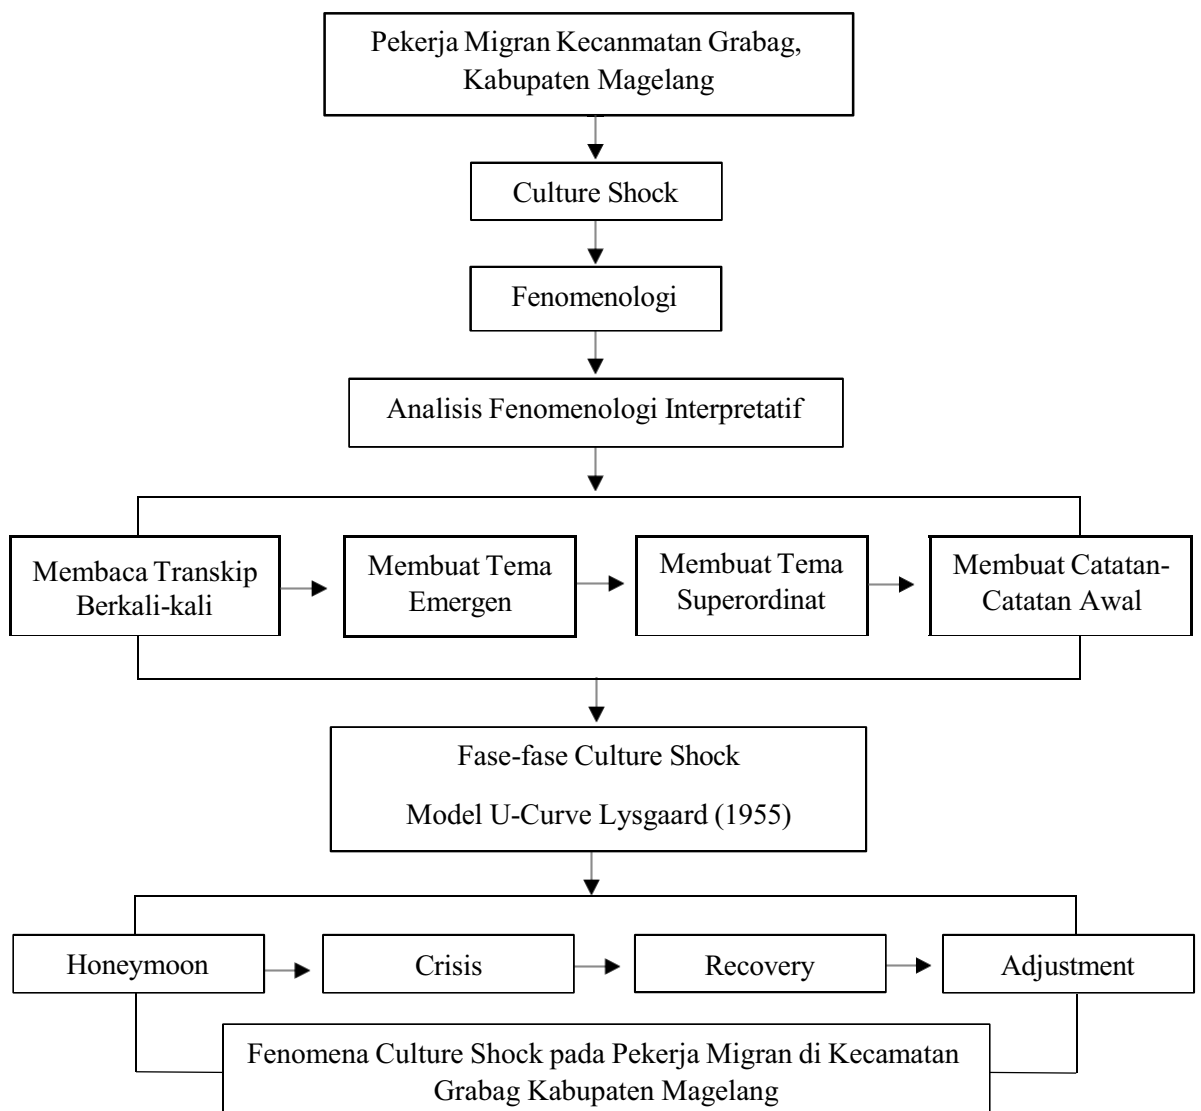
Pekerja Migran Kecanmatan Grabag, Kabupaten Magelang

Culture Shock

Fenomenologi

Analisis Fenomenologi Interpretatif

Membaca Transkip Berkali-kali

Membuat Tema Emergen

Membuat Tema Superordinat

Membuat Catatan-Catatan Awal

Fase-fase Culture Shock

Model U-Curve Lysgaard (1955)

Honeymoon

Crisis

Recovery

Adjustment

Fenomena Culture Shock pada Pekerja Migran di Kecamatan Grabag Kabupaten Magelang